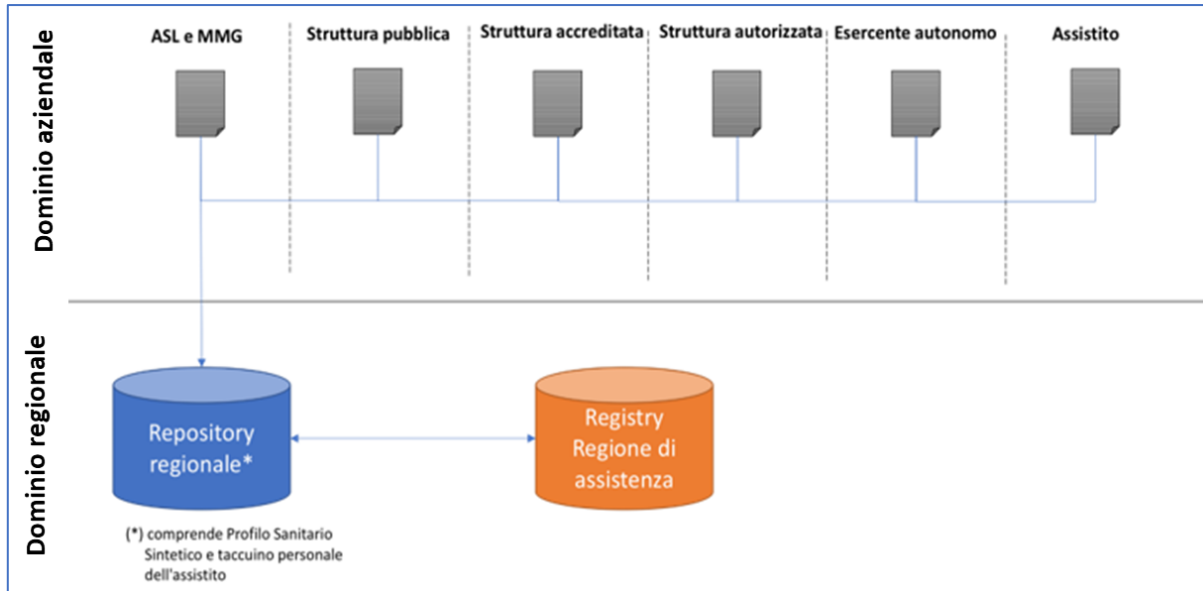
Dominio aziendale

ASL e MMG

Struttura pubblica

Struttura accreditata

Struttura autorizzata

Esercente autonomo

Assistito

Dominio regionale

Repository regionale*

Registry Regione di assistenza

(*) comprende Profilo Sanitario Sintetico e taccuino personale dell'assistito